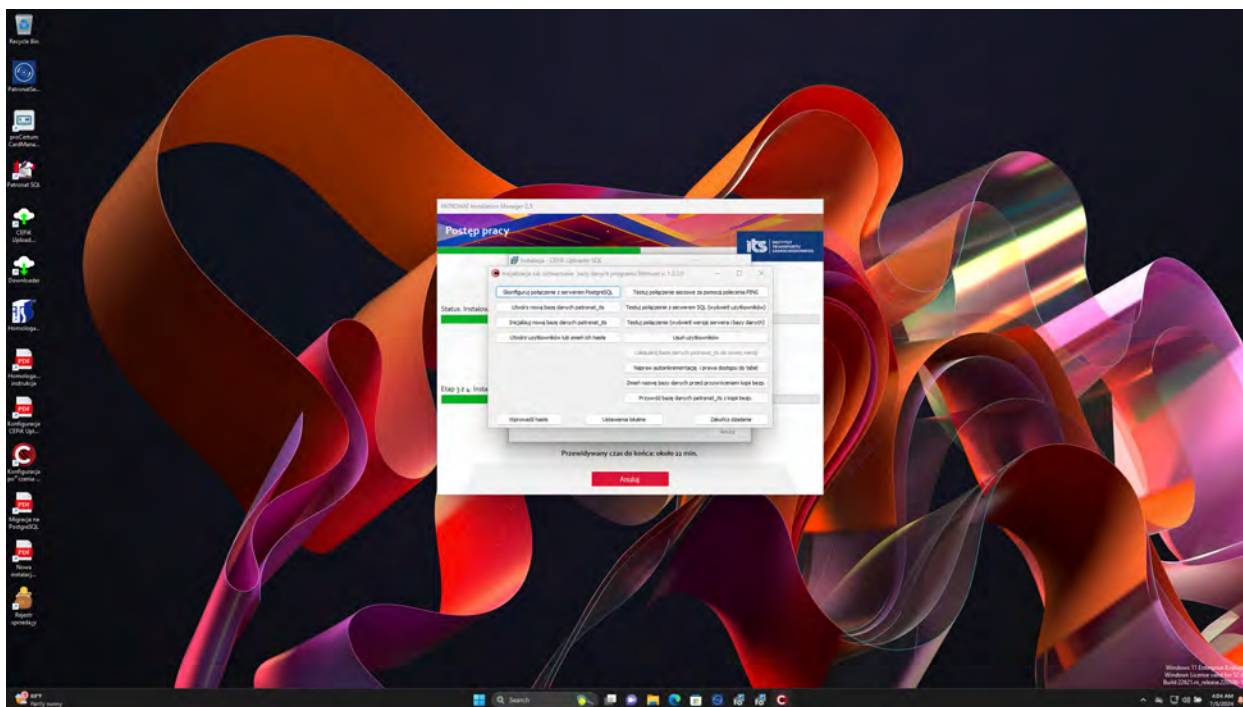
Recycle Bin

PatronatSe...

proCertum CardMana...

Patronat SQL

CEPiK Upload...

Downloader

Homologa...

Homologa... instrukcja

Konfiguracja CEPiK Upl...

Konfiguracja pro^certum ...

Migracja na PostgreSQL

Nowa instalacj...

Rejestr sprzedaży

PATRONAT Installation Manager 2.5

Postęp pracy

ITS INSTYTUT TRANSPORTU SAMOCHODOWEGO

Instalacja - CEPiK Uploader SQL

Inicjalizacja lub odtwarzanie bazy danych programu Patronat v. 1.2.1.0

Skonfiguruj połączenie z serwerem PostgreSQL

Testuj połączenie sieciowe za pomocą polecenia PING

Utwórz nową bazę danych patronat_its

Testuj połączenie z serwerem SQL (wyświetl użytkowników)

Inicjalizuj nową bazę danych patronat_its

Testuj połączenie (wyświetl wersję serwera i bazy danych)

Utwórz użytkowników lub zmień ich hasła

Usuń użytkowników

Uaktualnij bazę danych patronat_its do nowej wersji

Napraw autoinkrementację i prawa dostępu do tabel

Zmień nazwę bazy danych przed przywróceniem kopii bazy

Przywróć bazę danych patronat_its z kopii bazy

Wprowadź hasło

Ustawienia lokalne

Zakończ działanie

Status: Instalow

Etap 3.2.4. Insta

Anuluj

Przewidywany czas do końca: około 22 min.

Anuluj

Windows 11 Enterprise Evaluation
Windows License valid for 52 days
Build 22621.ni_release.220506

89°F Partly sunny

Search

4:04 AM
7/5/2024